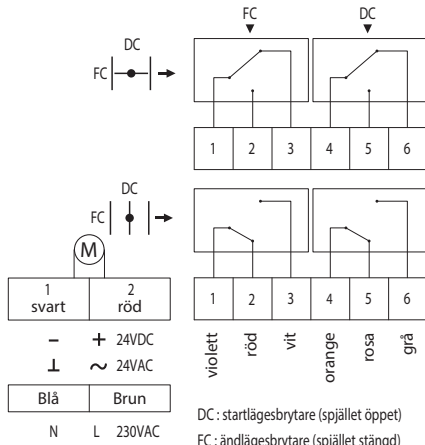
FC
DC
DC
FC
1
2
3
4
5
6
DC
FC
M
1
2
3
4
5
6
1
svart
2
röd
– + 24VDC
⊥ ~ 24VAC
Blå
Brun
N L 230VAC
violett
röd
vit
orange
rosa
grå
DC : startlägesbrytare (spjället öppet)
FC : ändlägesbrytare (spjället stängd)